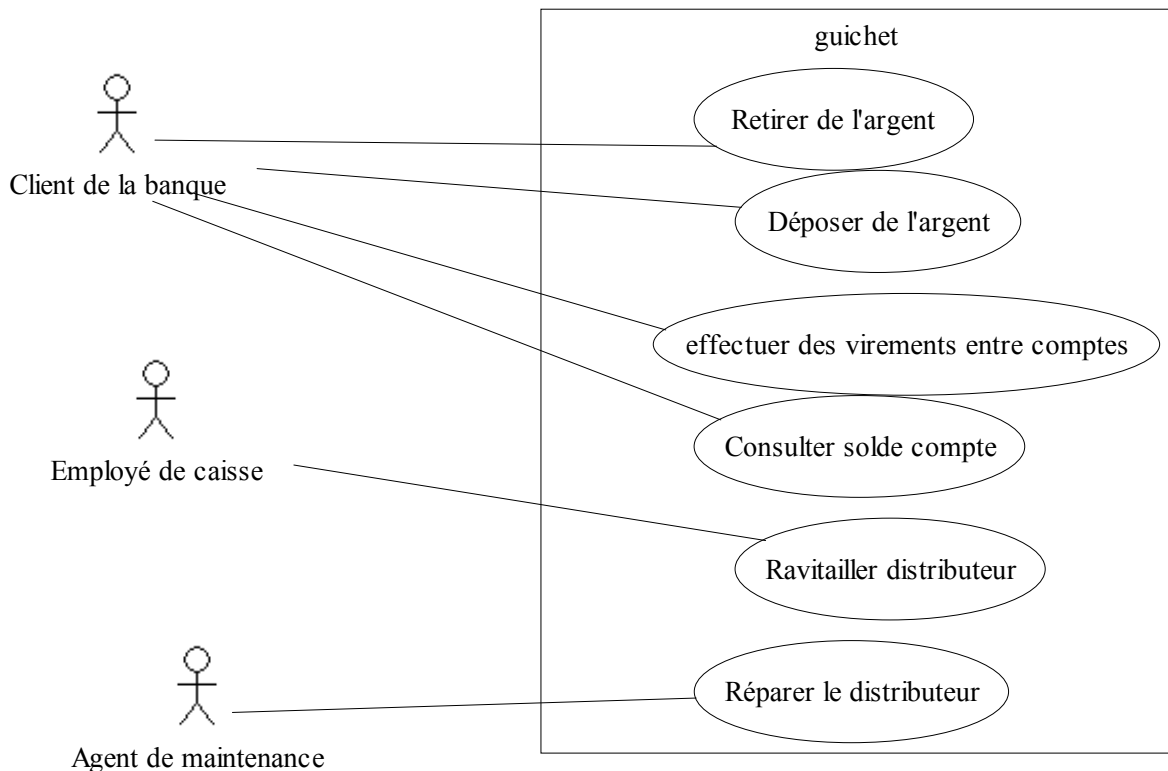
guichet

Client de la banque

Retirer de l'argent

Déposer de l'argent

effectuer des virements entre comptes

Consulter solde compte

Employé de caisse

Ravitailler distributeur

Réparer le distributeur

Agent de maintenance